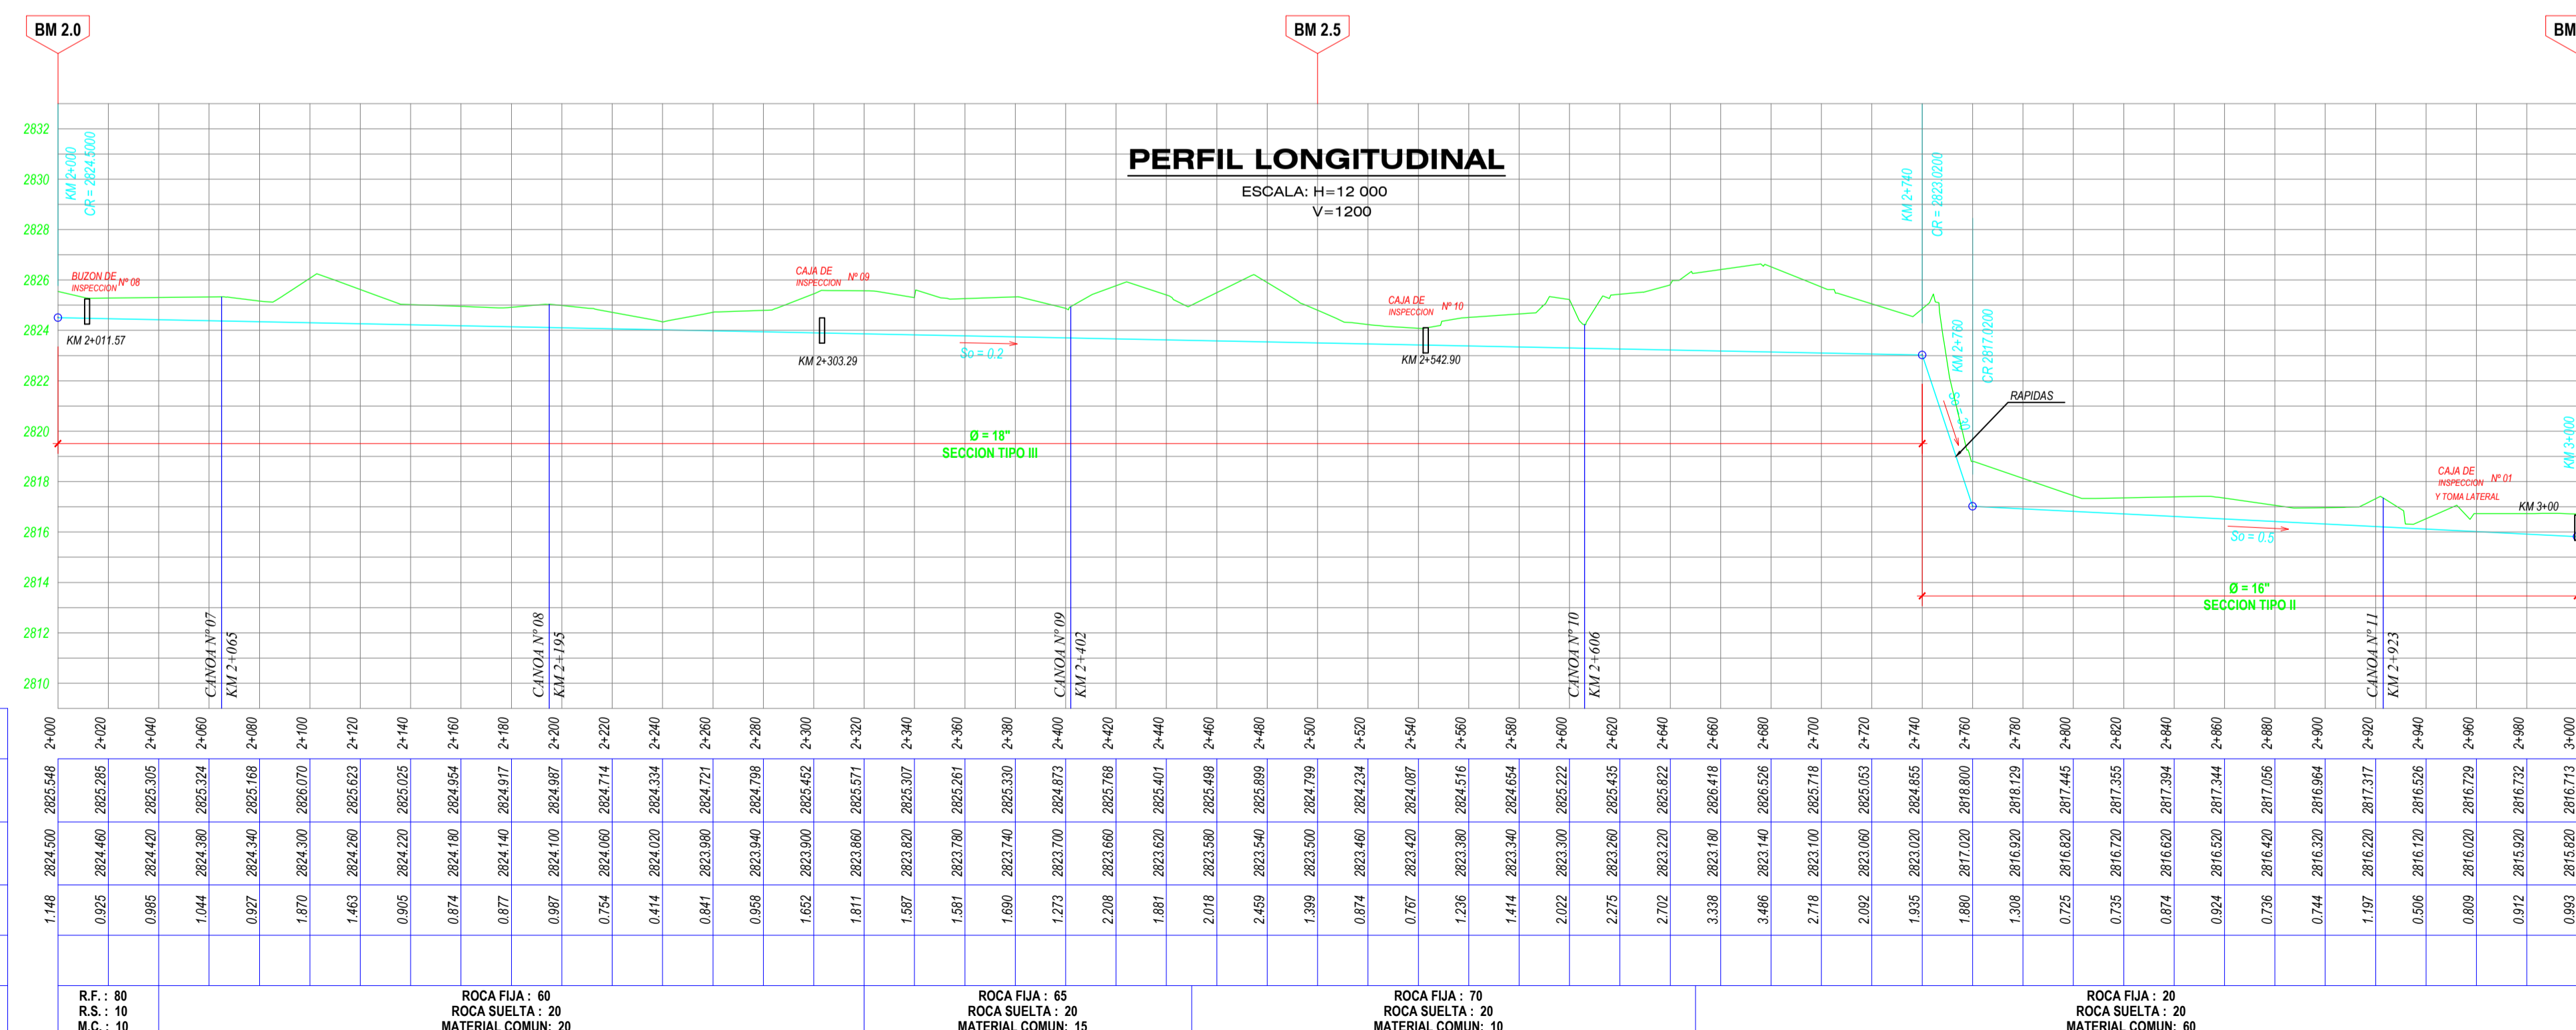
BM 2.0
BM 2.5
BM

PERFIL LONGITUDINAL
ESCALA: H=12 000
V=1200

2832
2830
2828
2826
2824
2822
2820
2818
2816
2814
2812
2810

KM 2+000
CR = 2824.5000
BUZON DE INSPECCION Nº 08
KM 2+011.57
CAJA DE INSPECCION Nº 09
KM 2+303.29
So = 0.2
CAJA DE INSPECCION Nº 10
KM 2+542.90
KM 2+740
CR = 2823.0200
KM 2+760
CR 2817.0200
RAPIDAS
Ø = 18"
SECCION TIPO III
CAJA DE INSPECCION Nº 01 Y TOMA LATERAL
KM 3+00
KM 3+000
So = 0.5
Ø = 16"
SECCION TIPO II

CANOA Nº 07 KM 2+065
CANOA Nº 08 KM 2+195
CANOA Nº 09 KM 2+402
CANOA Nº 10 KM 2+606
CANOA Nº 11 KM 2+923

| 2+000 | 2+020 | 2+040 | 2+060 | 2+080 | 2+100 | 2+120 | 2+140 | 2+160 | 2+180 | 2+200 | 2+220 | 2+240 | 2+260 | 2+280 | 2+300 | 2+320 | 2+340 | 2+360 | 2+380 | 2+400 | 2+420 | 2+440 | 2+460 | 2+480 | 2+500 | 2+520 | 2+540 | 2+560 | 2+580 | 2+600 | 2+620 | 2+640 | 2+660 | 2+680 | 2+700 | 2+720 | 2+740 | 2+760 | 2+780 | 2+800 | 2+820 | 2+840 | 2+860 | 2+880 | 2+900 | 2+920 | 2+940 | 2+960 | 2+980 | 3+000 |
|---|---|---|---|---|---|---|---|---|---|---|---|---|---|---|---|---|---|---|---|---|---|---|---|---|---|---|---|---|---|---|---|---|---|---|---|---|---|---|---|---|---|---|---|---|---|---|---|---|---|---|
| 2825.548 | 2825.285 | 2825.305 | 2825.324 | 2825.168 | 2826.070 | 2825.623 | 2825.025 | 2824.954 | 2824.917 | 2824.987 | 2824.714 | 2824.334 | 2824.721 | 2824.798 | 2825.452 | 2825.571 | 2825.307 | 2825.261 | 2825.330 | 2824.873 | 2825.768 | 2825.401 | 2825.498 | 2825.899 | 2824.799 | 2824.234 | 2824.087 | 2824.516 | 2824.654 | 2825.222 | 2825.435 | 2825.822 | 2826.418 | 2826.526 | 2825.718 | 2825.053 | 2824.855 | 2818.800 | 2818.129 | 2817.445 | 2817.355 | 2817.394 | 2817.344 | 2817.056 | 2816.964 | 2817.317 | 2816.526 | 2816.729 | 2816.732 | 2816.713 |
| 2824.500 | 2824.460 | 2824.420 | 2824.380 | 2824.340 | 2824.300 | 2824.260 | 2824.220 | 2824.180 | 2824.140 | 2824.100 | 2824.060 | 2824.020 | 2823.980 | 2823.940 | 2823.900 | 2823.860 | 2823.820 | 2823.780 | 2823.740 | 2823.700 | 2823.660 | 2823.620 | 2823.580 | 2823.540 | 2823.500 | 2823.460 | 2823.420 | 2823.380 | 2823.340 | 2823.300 | 2823.260 | 2823.220 | 2823.180 | 2823.140 | 2823.100 | 2823.060 | 2823.020 | 2817.020 | 2816.920 | 2816.820 | 2816.720 | 2816.620 | 2816.520 | 2816.420 | 2816.320 | 2816.220 | 2816.120 | 2816.020 | 2815.920 | 2815.820 |
| 1.148 | 0.925 | 0.985 | 1.044 | 0.927 | 1.870 | 1.463 | 0.905 | 0.874 | 0.877 | 0.987 | 0.754 | 0.414 | 0.841 | 0.958 | 1.652 | 1.811 | 1.587 | 1.581 | 1.690 | 1.273 | 2.208 | 1.881 | 2.018 | 2.459 | 1.399 | 0.874 | 0.767 | 1.236 | 1.414 | 2.022 | 2.275 | 2.702 | 3.338 | 3.486 | 2.718 | 2.092 | 1.935 | 1.880 | 1.308 | 0.725 | 0.735 | 0.874 | 0.924 | 0.736 | 0.744 | 1.197 | 0.506 | 0.809 | 0.912 | 0.993 |

R.F.: 80
R.S.: 10
M.C.: 10

ROCA FIJA : 60
ROCA SUELTA : 20
MATERIAL COMUN: 20

ROCA FIJA : 65
ROCA SUELTA : 20
MATERIAL COMUN: 15

ROCA FIJA : 70
ROCA SUELTA : 20
MATERIAL COMUN: 10

ROCA FIJA : 20
ROCA SUELTA : 20
MATERIAL COMUN: 60